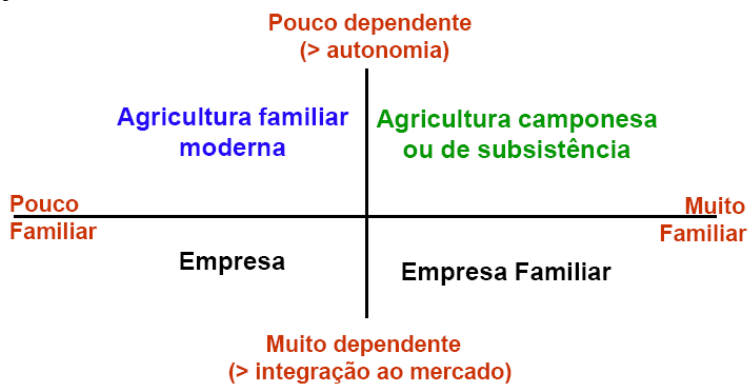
Pouco dependente
(> autonomia)

Agricultura familiar moderna

Agricultura camponesa ou de subsistência

Pouco Familiar

Muito Familiar

Empresa

Empresa Familiar

Muito dependente
(> integração ao mercado)